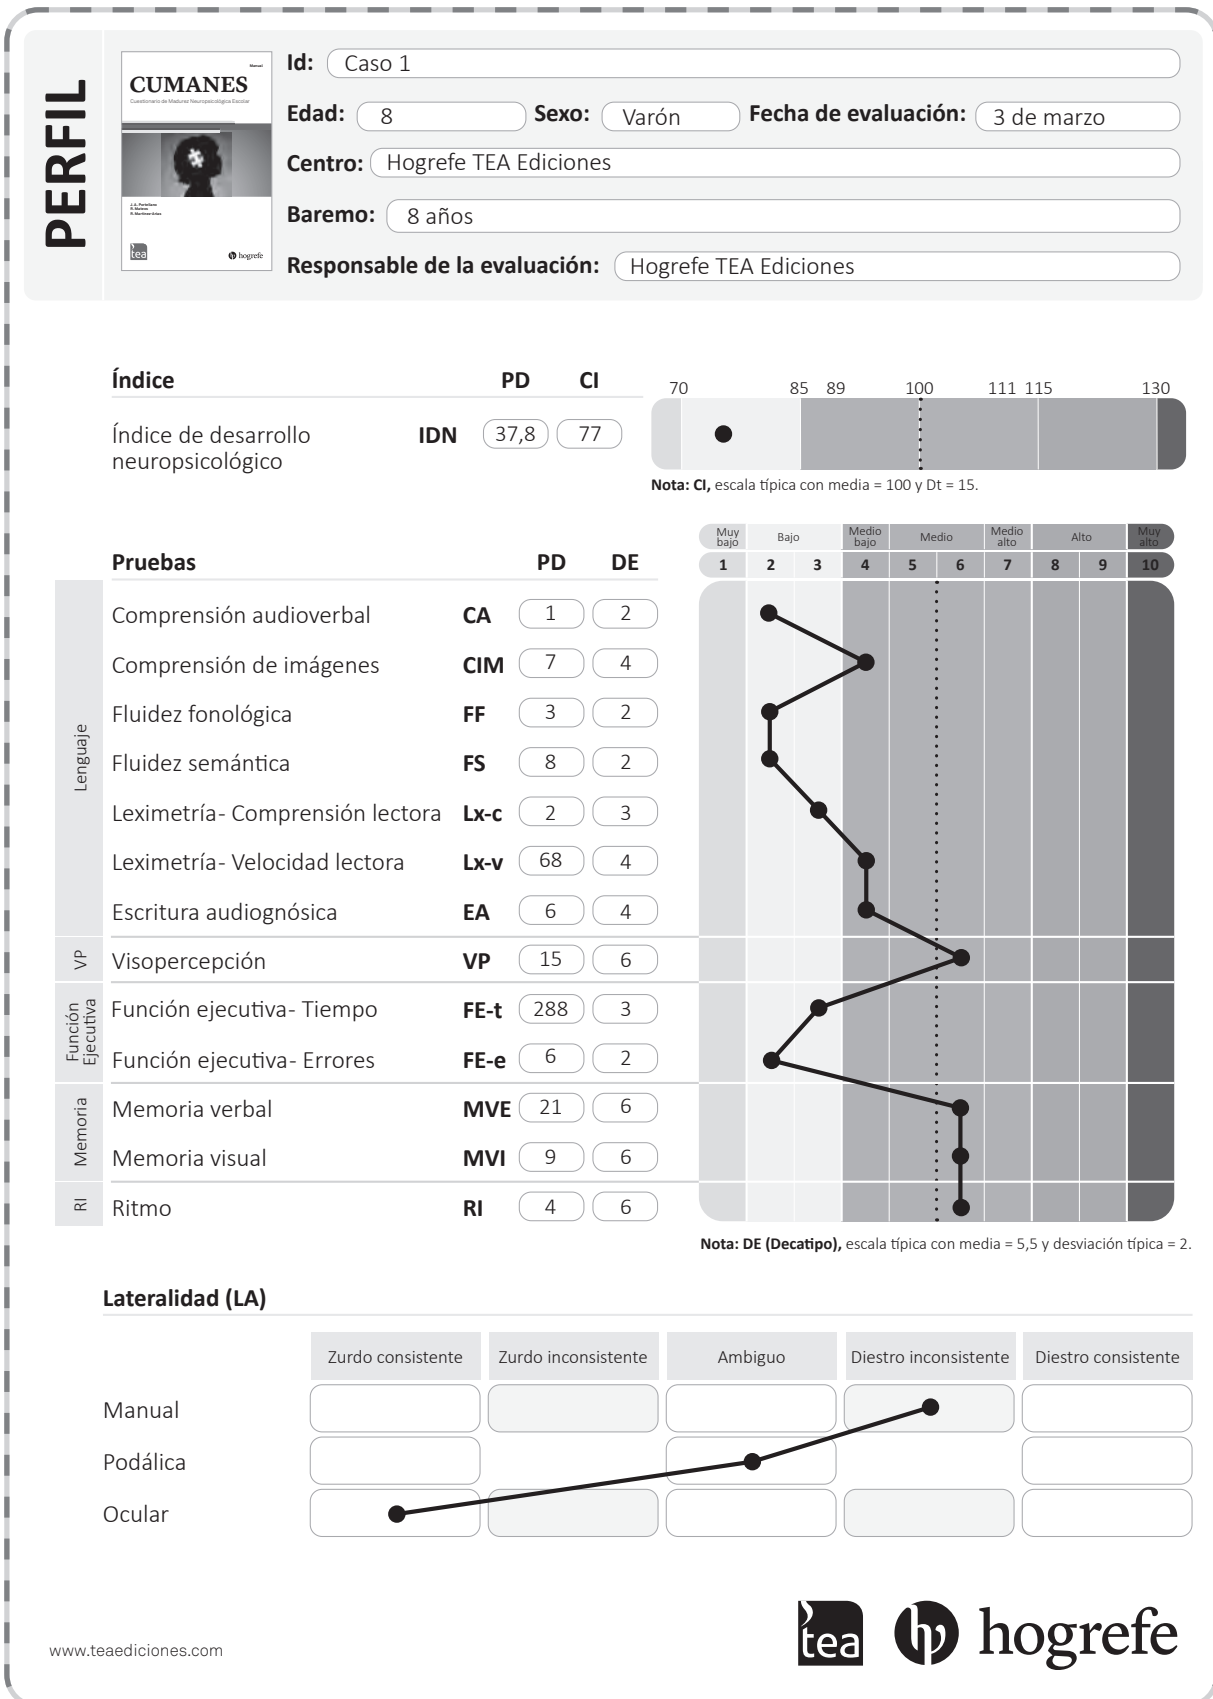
PERFIL

Manual
CUMANES
Cuestionario de Madurez Neuropsicológica Escolar
J. A. Portellano
R. Mateos
R. Martínez-Arias
tea
hogrefe

Id: Caso 1
Edad: 8 Sexo: Varón Fecha de evaluación: 3 de marzo
Centro: Hogrefe TEA Ediciones
Baremo: 8 años
Responsable de la evaluación: Hogrefe TEA Ediciones

| Índice | | PD | CI |
|---|---|---|---|
| Índice de desarrollo neuropsicológico | IDN | 37,8 | 77 |

70 85 89 100 111 115 130

Nota: CI, escala típica con media = 100 y Dt = 15.

Muy bajo | Bajo | Medio bajo | Medio | Medio alto | Alto | Muy alto
1 2 3 4 5 6 7 8 9 10

| | Pruebas | | PD | DE |
|---|---|---|---|---|
| Lenguaje | Comprensión audioverbal | CA | 1 | 2 |
| | Comprensión de imágenes | CIM | 7 | 4 |
| | Fluidez fonológica | FF | 3 | 2 |
| | Fluidez semántica | FS | 8 | 2 |
| | Leximetría- Comprensión lectora | Lx-c | 2 | 3 |
| | Leximetría- Velocidad lectora | Lx-v | 68 | 4 |
| | Escritura audiognósica | EA | 6 | 4 |
| VP | Visopercepción | VP | 15 | 6 |
| Función Ejecutiva | Función ejecutiva- Tiempo | FE-t | 288 | 3 |
| | Función ejecutiva- Errores | FE-e | 6 | 2 |
| Memoria | Memoria verbal | MVE | 21 | 6 |
| | Memoria visual | MVI | 9 | 6 |
| RI | Ritmo | RI | 4 | 6 |

Nota: DE (Decatipo), escala típica con media = 5,5 y desviación típica = 2.

Lateralidad (LA)

| | Zurdo consistente | Zurdo inconsistente | Ambiguo | Diestro inconsistente | Diestro consistente |
|---|---|---|---|---|---|
| Manual | | | | | |
| Podálica | | | | | |
| Ocular | | | | | |

tea hogrefe

www.teaediciones.com